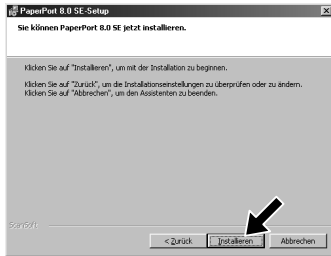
PaperPort 8.0 SE-Setup

Sie können PaperPort 8.0 SE jetzt installieren.

Klicken Sie auf "Installieren", um mit der Installation zu beginnen.

Klicken Sie auf "Zurück", um die Installationseinstellungen zu überprüfen oder zu ändern. Klicken Sie auf "Abbrechen", um den Assistenten zu beenden.

ScanSoft

< Zurück

Installieren

Abbrechen